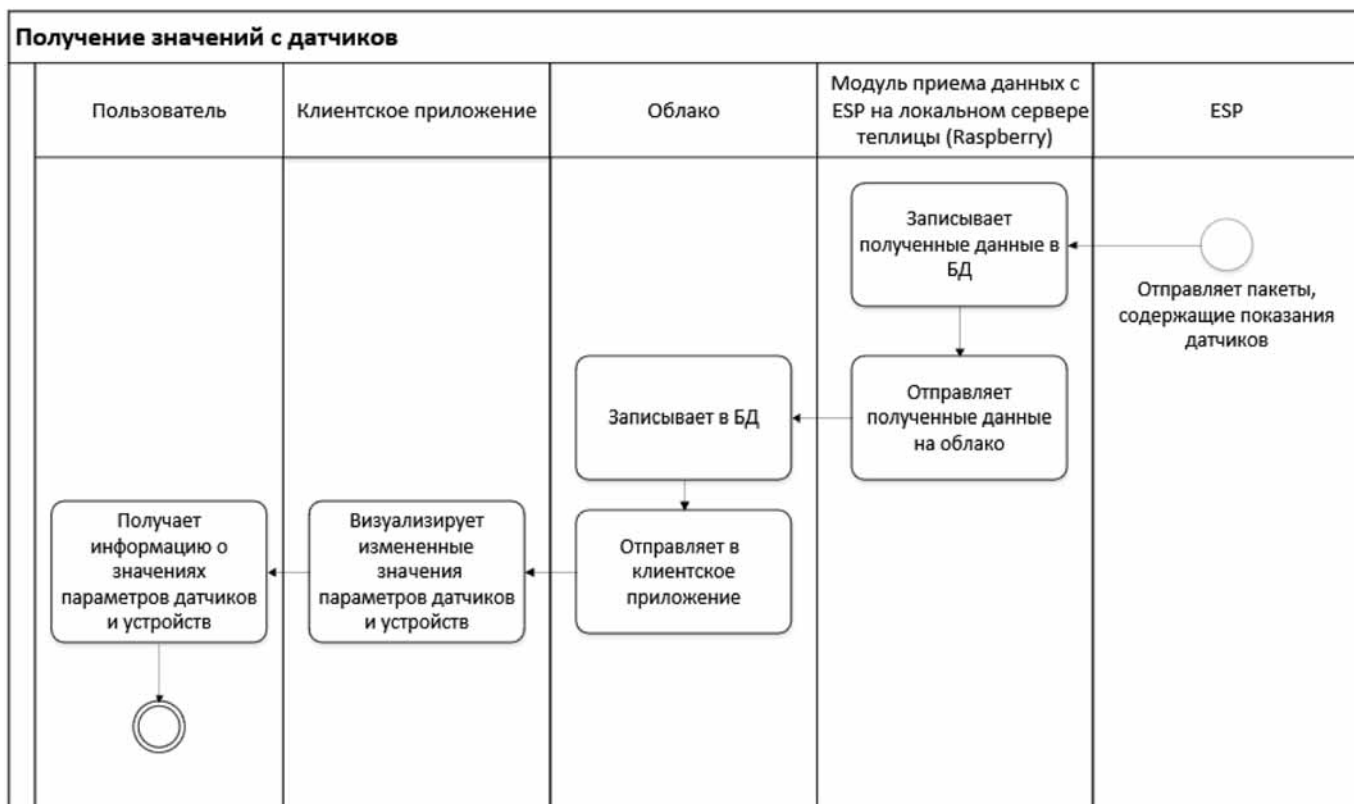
Получение значений с датчиков

Пользователь

Клиентское приложение

Облако

Модуль приема данных с ESP на локальном сервере теплицы (Raspberry)

ESP

Записывает полученные данные в БД

Отправляет пакеты, содержащие показания датчиков

Записывает в БД

Отправляет полученные данные на облако

Получает информацию о значениях параметров датчиков и устройств

Визуализирует измененные значения параметров датчиков и устройств

Отправляет в клиентское приложение